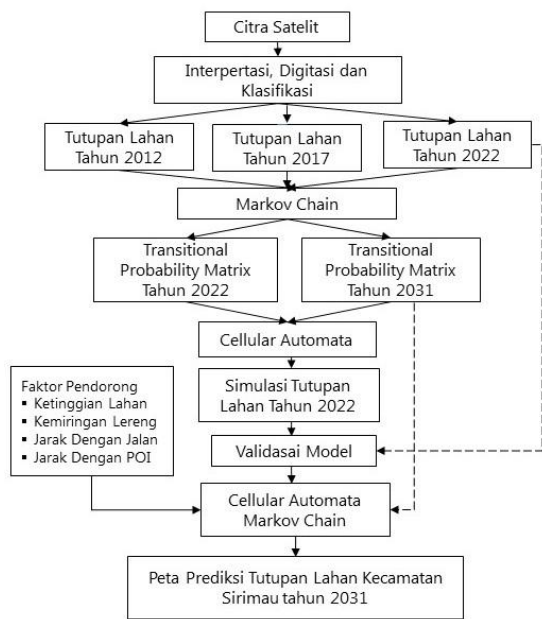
Citra Satelit

Interpertasi, Digitasi dan Klasifikasi

Tutupan Lahan Tahun 2012

Tutupan Lahan Tahun 2017

Tutupan Lahan Tahun 2022

Markov Chain

Transitional Probability Matrix Tahun 2022

Transitional Probability Matrix Tahun 2031

Cellular Automata

Faktor Pendorong
▪ Ketinggian Lahan
▪ Kemiringan Lereng
▪ Jarak Dengan Jalan
▪ Jarak Dengan POI

Simulasi Tutupan Lahan Tahun 2022

Validasai Model

Cellular Automata Markov Chain

Peta Prediksi Tutupan Lahan Kecamatan Sirimau tahun 2031